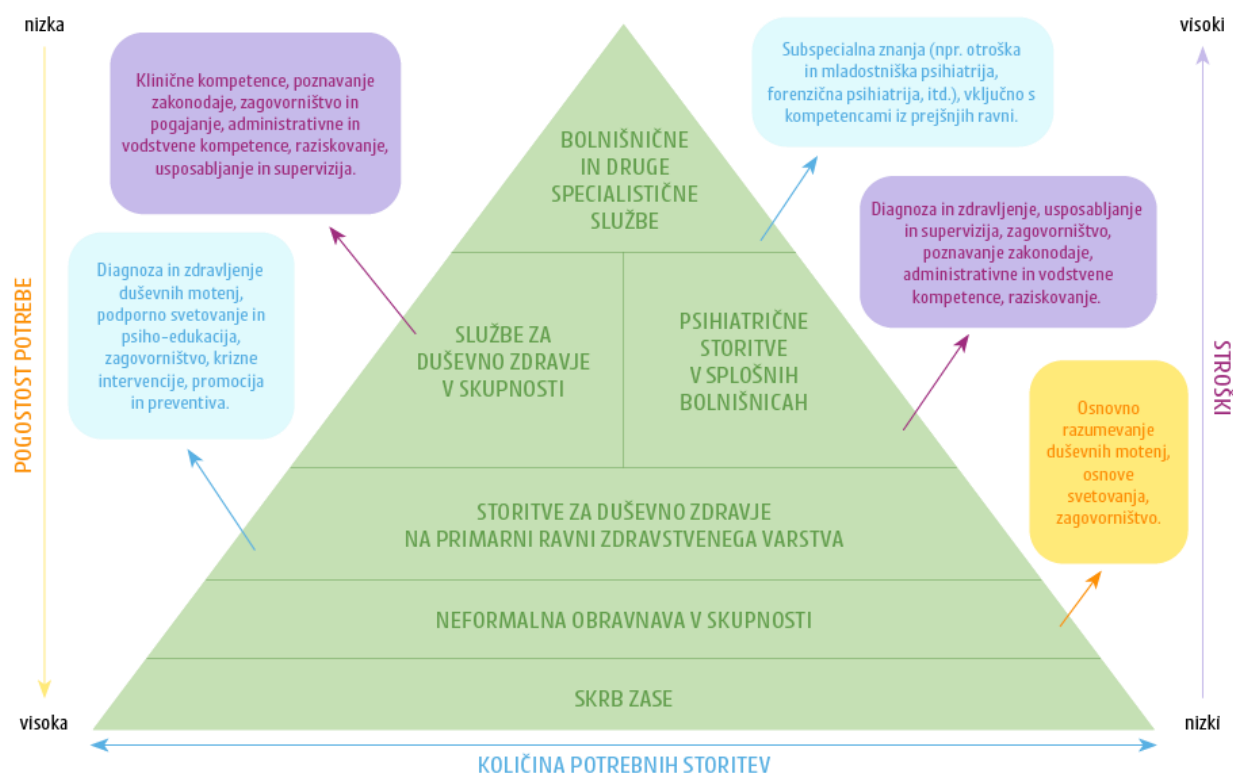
nizka

POGOSTOST POTREBE

visoka

visoki

STROŠKI

nizki

Klinične kompetence, poznavanje zakonodaje, zagovorništvo in pogajanje, administrativne in vodstvene kompetence, raziskovanje, usposabljanje in supervizija.

Subspecialna znanja (npr. otroška in mladostniška psihiatrija, forenzična psihiatrija, itd.), vključno s kompetencami iz prejšnjih ravni.

Diagnoza in zdravljenje duševnih motenj, podporno svetovanje in psiho-edukacija, zagovorništvo, krizne intervencije, promocija in preventiva.

Diagnoza in zdravljenje, usposabljanje in supervizija, zagovorništvo, poznavanje zakonodaje, administrativne in vodstvene kompetence, raziskovanje.

Osnovno razumevanje duševnih motenj, osnove svetovanja, zagovorništvo.

BOLNIŠNIČNE IN DRUGE SPECIALISTIČNE SLUŽBE

SLUŽBE ZA DUŠEVNO ZDRAVJE V SKUPNOSTI

PSIHIATRIČNE STORITVE V SPLOŠNIH BOLNIŠNICAH

STORITVE ZA DUŠEVNO ZDRAVJE NA PRIMARNI RAVNI ZDRAVSTVENEGA VARSTVA

NEFORMALNA OBRAVNAVA V SKUPNOSTI

SKRB ZASE

KOLIČINA POTREBNIH STORITEV